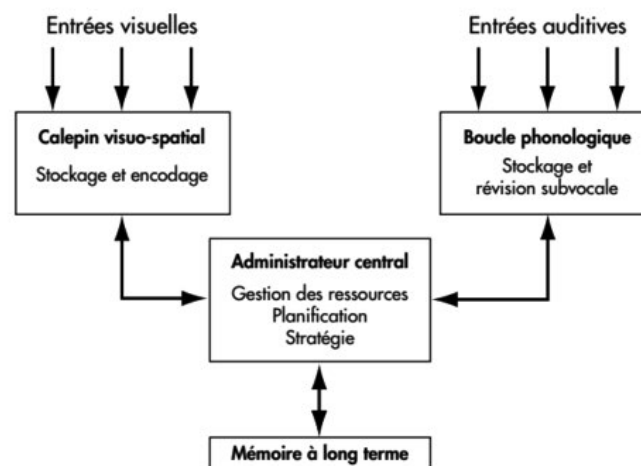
Entrées visuelles

Entrées auditives

Calepin visuo-spatial
Stockage et encodage

Boucle phonologique
Stockage et révision subvocale

Administrateur central
Gestion des ressources
Planification
Stratégie

Mémoire à long terme